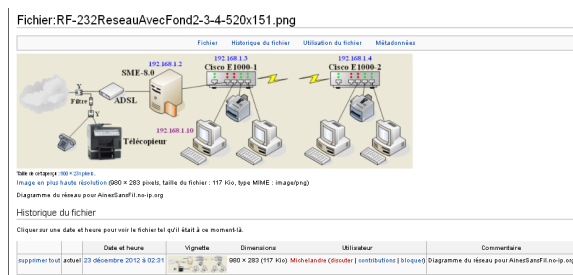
Fichier:RF-232ReseauAvecFond2-3-4-520x151.png

Fichier | Historique du fichier | Utilisation du fichier | Métadonnées

192.168.1.2
SME-8.0
192.168.1.3
Cisco E1000-1
192.168.1.4
Cisco E1000-2
Filtre
ADSL
192.168.1.10
Télécopieur

Taille de cet aperçu : 800 × 233 pixels.
Image en plus haute résolution (980 × 283 pixels, taille du fichier : 117 Kio, type MIME : image/png)

Diagramme du réseau pour AinesSansFil.no-ip.org

Historique du fichier

Cliquer sur une date et heure pour voir le fichier tel qu'il était à ce moment-là.

| | | Date et heure | Vignette | Dimensions | Utilisateur | Commentaire |
|---|---|---|---|---|---|---|
| supprimer tout | actuel | 23 décembre 2012 à 02:31 | | 980 × 283 (117 Kio) | Michelandre (discuter \| contributions \| bloquer) | Diagramme du réseau pour AinesSansFil.no-ip.org |